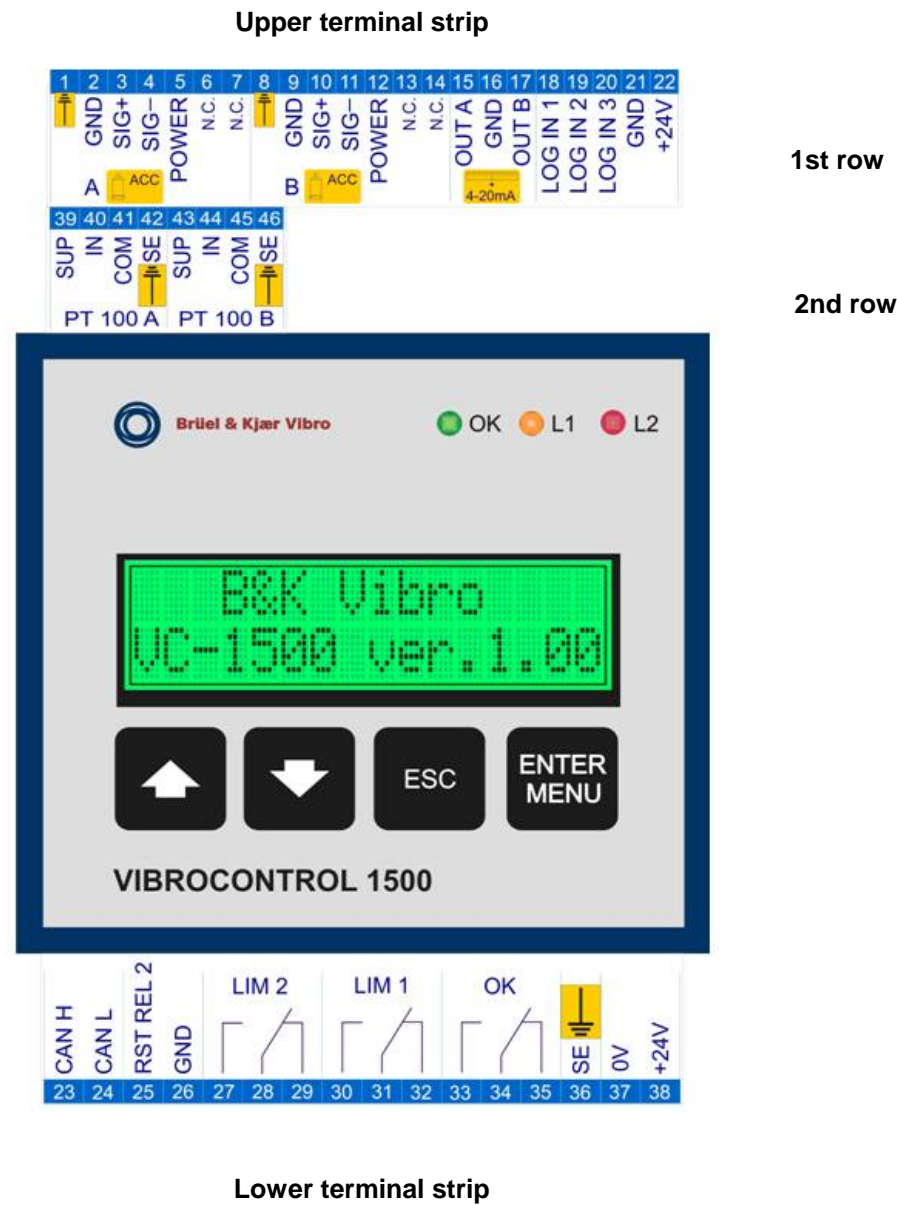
Upper terminal strip

| 1 | 2 | 3 | 4 | 5 | 6 | 7 | 8 | 9 | 10 | 11 | 12 | 13 | 14 | 15 | 16 | 17 | 18 | 19 | 20 | 21 | 22 |
|---|---|---|---|---|---|---|---|---|---|---|---|---|---|---|---|---|---|---|---|---|---|
| | GND | SIG+ | SIG– | POWER | N.C. | N.C. | | GND | SIG+ | SIG– | POWER | N.C. | N.C. | OUT A | GND | OUT B | LOG IN 1 | LOG IN 2 | LOG IN 3 | GND | +24V |

A ACC
B ACC
4-20mA

1st row

| 39 | 40 | 41 | 42 | 43 | 44 | 45 | 46 |
|---|---|---|---|---|---|---|---|
| SUP | IN | COM | SE | SUP | IN | COM | SE |

PT 100 A PT 100 B

2nd row

Brüel & Kjær Vibro

OK L1 L2

B&K Vibro
VC-1500 ver.1.00

ESC

ENTER
MENU

VIBROCONTROL 1500

LIM 2 LIM 1 OK

| CAN H | CAN L | RST REL 2 | GND | | | | | | | | | | SE | 0V | +24V |
|---|---|---|---|---|---|---|---|---|---|---|---|---|---|---|---|
| 23 | 24 | 25 | 26 | 27 | 28 | 29 | 30 | 31 | 32 | 33 | 34 | 35 | 36 | 37 | 38 |

Lower terminal strip